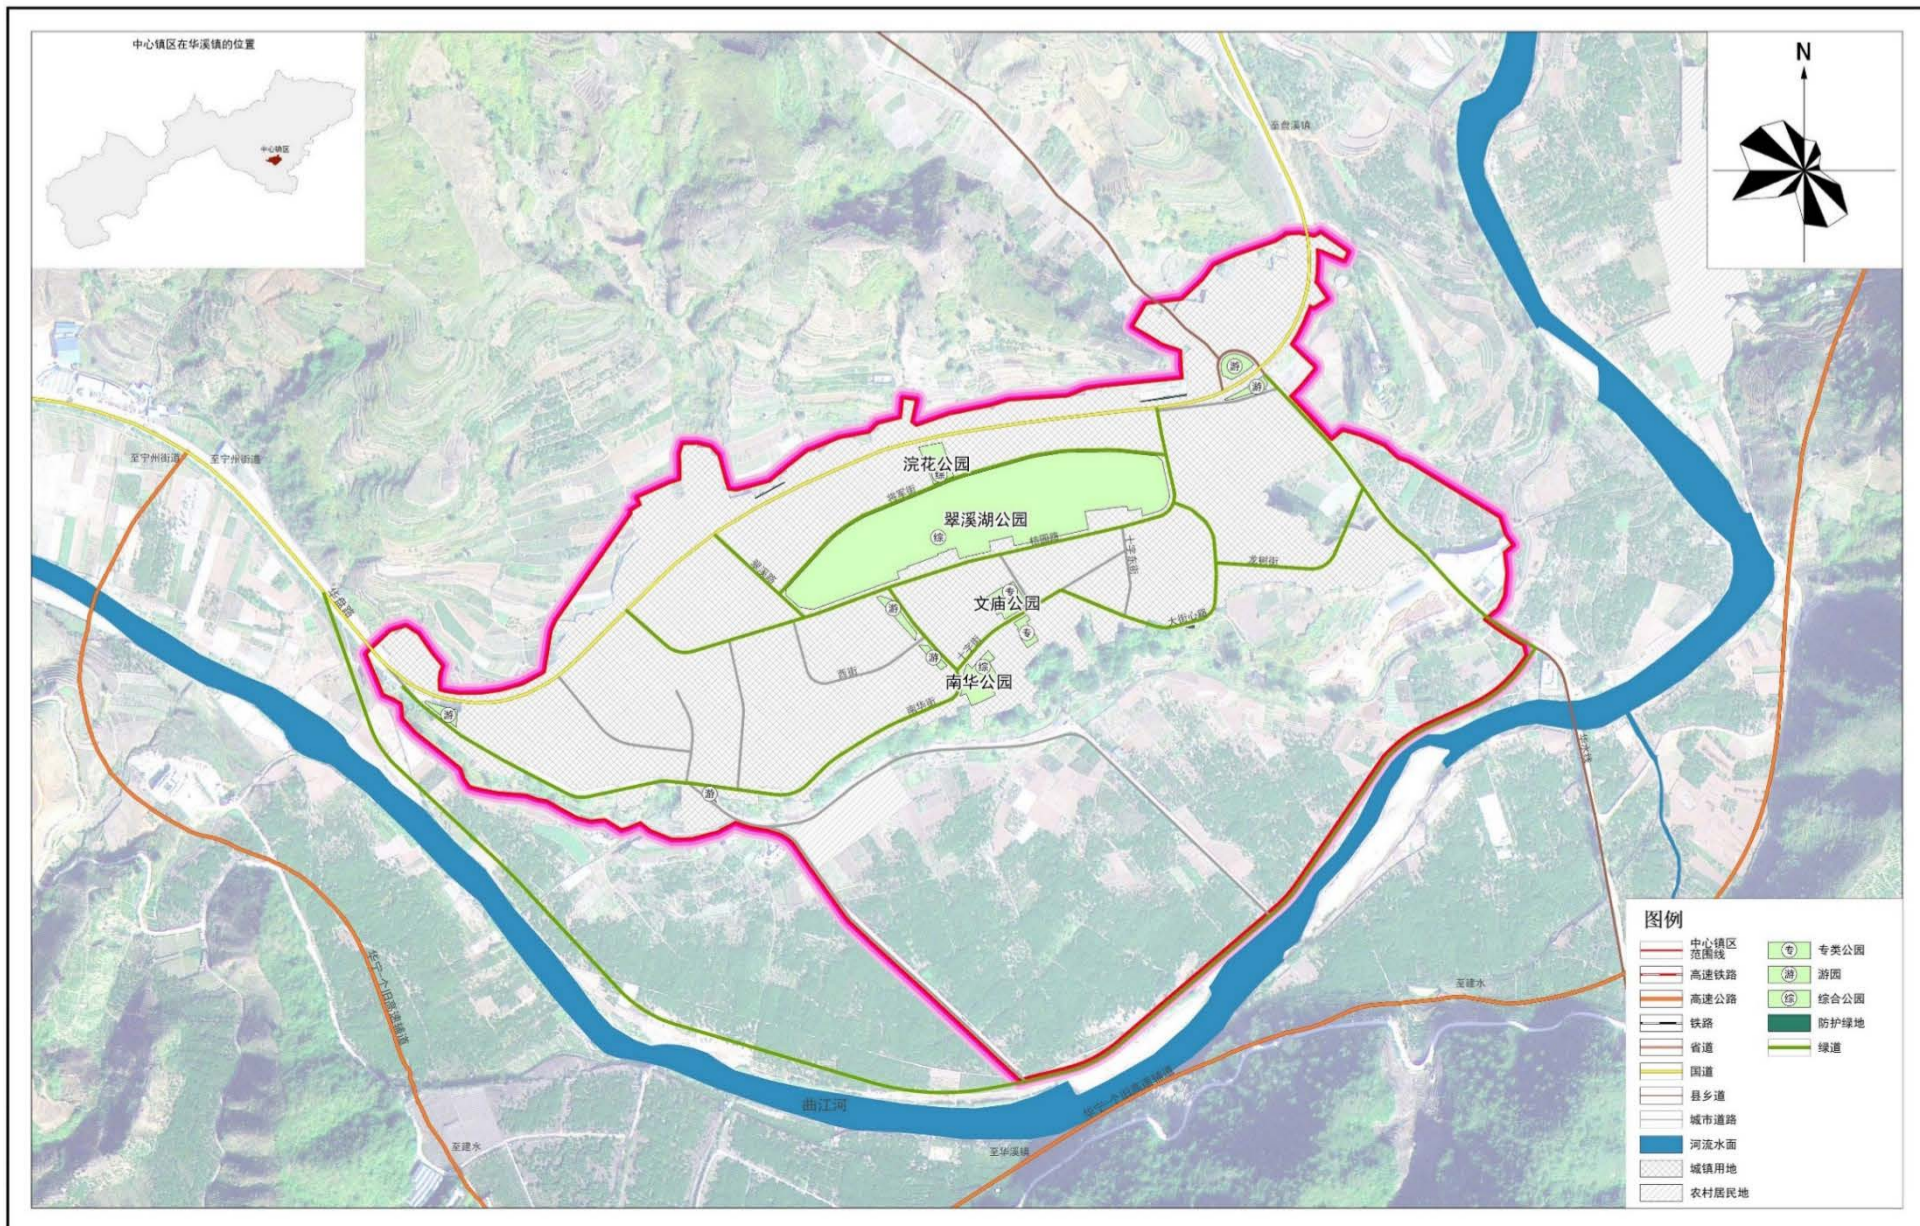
中心镇区在华溪镇的位置

中心镇区

N

至曲溪镇

至宁州街道

至宁州街道

浣花公园

翠溪湖公园

文庙公园

南华公园

华曲路

西街

南华街

十字街

大街

龙树街

十字东街

翠溪路

梧桐路

曲江河

至建水

至华溪镇

至建水

图例

中心镇区范围线

高速铁路

高速公路

铁路

省道

国道

县乡道

城市道路

河流水面

城镇用地

农村居民地

专类公园

游园

综合公园

防护绿地

绿道